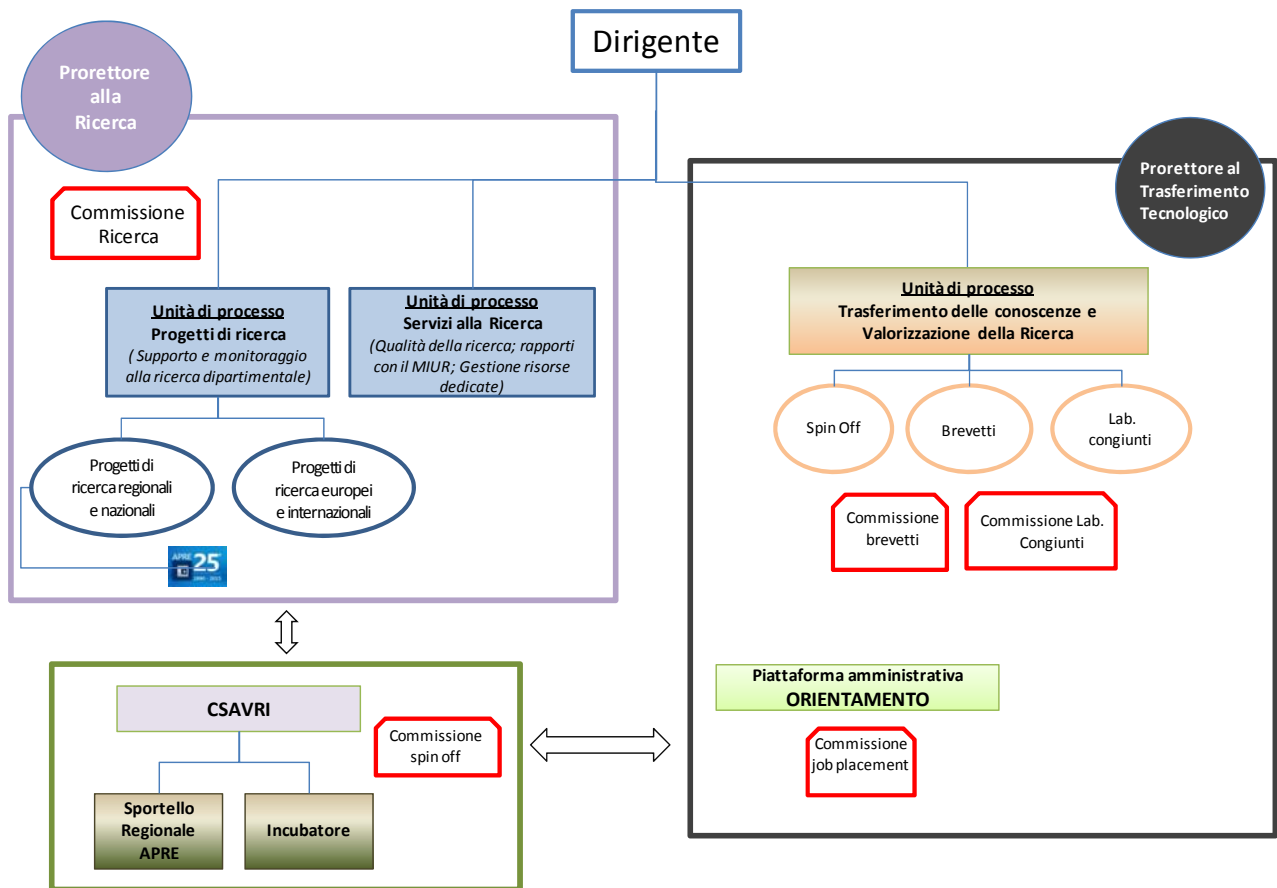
Dirigente

Prorettore alla Ricerca

Commissione Ricerca

Unità di processo
Progetti di ricerca
( Supporto e monitoraggio alla ricerca dipartimentale)

Unità di processo
Servizi alla Ricerca
(Qualità della ricerca; rapporti con il MIUR; Gestione risorse dedicate)

Progetti di ricerca regionali e nazionali

Progetti di ricerca europei e internazionali

APRE 25 1989 - 2014

Prorettore al Trasferimento Tecnologico

Unità di processo
Trasferimento delle conoscenze e Valorizzazione della Ricerca

Spin Off

Brevetti

Lab. congiunti

Commissione brevetti

Commissione Lab. Congiunti

Piattaforma amministrativa
ORIENTAMENTO

Commissione job placement

CSAVRI

Commissione spin off

Sportello Regionale APRE

Incubatore